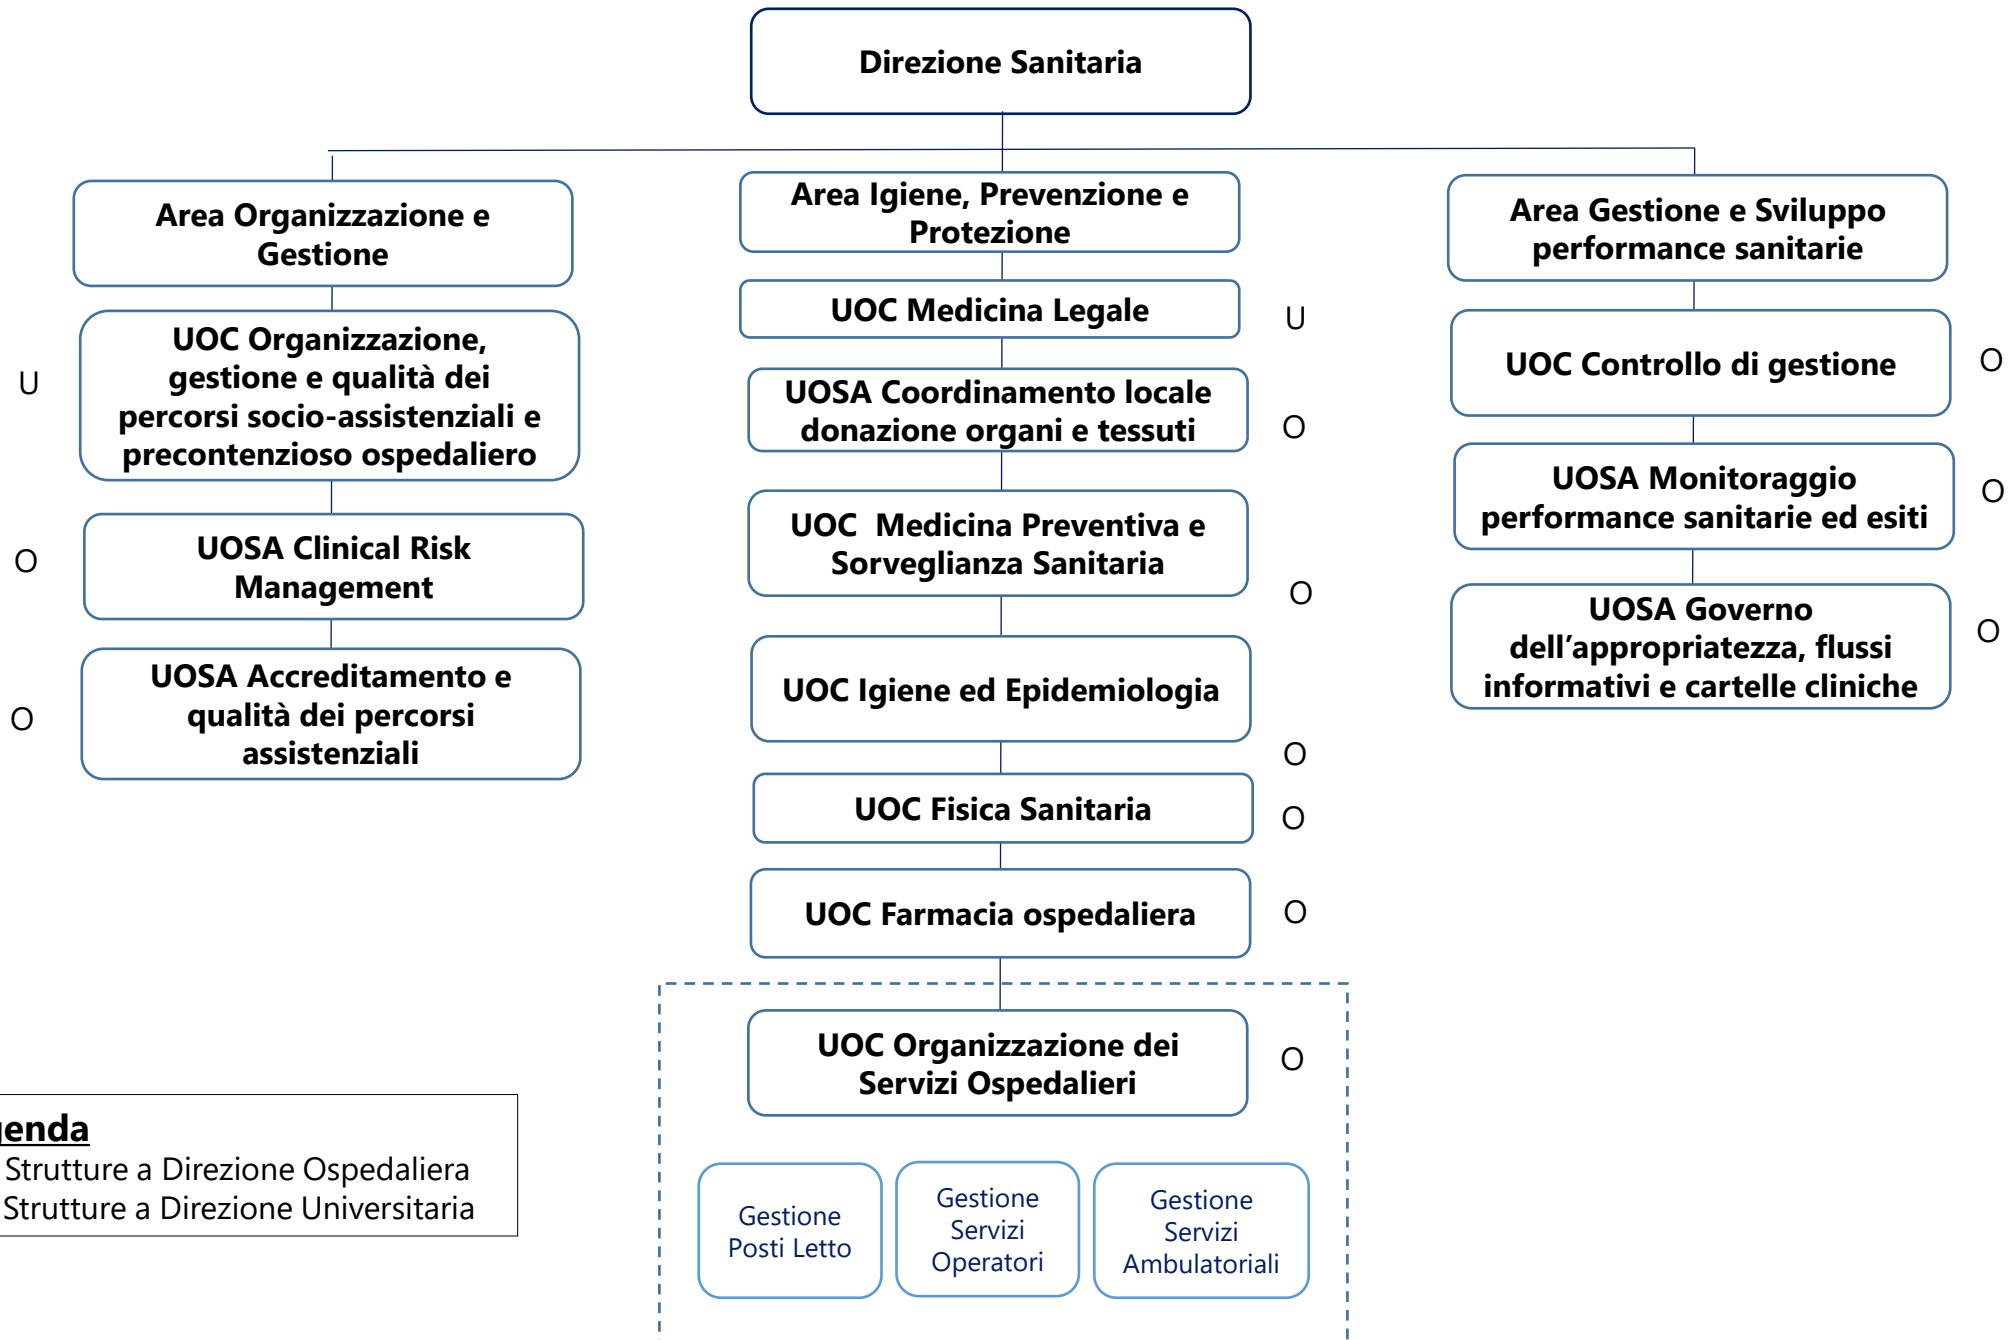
Direzione Sanitaria

Area Organizzazione e Gestione

U

UOC Organizzazione, gestione e qualità dei percorsi socio-assistenziali e precontenzioso ospedaliero

O

UOSA Clinical Risk Management

O

UOSA Accreditamento e qualità dei percorsi assistenziali

Area Igiene, Prevenzione e Protezione

UOC Medicina Legale

U

UOSA Coordinamento locale donazione organi e tessuti

O

UOC Medicina Preventiva e Sorveglianza Sanitaria

O

UOC Igiene ed Epidemiologia

O

UOC Fisica Sanitaria

O

UOC Farmacia ospedaliera

O

UOC Organizzazione dei Servizi Ospedalieri

O

Gestione Posti Letto

Gestione Servizi Operatori

Gestione Servizi Ambulatoriali

Area Gestione e Sviluppo performance sanitarie

UOC Controllo di gestione

O

UOSA Monitoraggio performance sanitarie ed esiti

O

UOSA Governo dell'appropriatezza, flussi informativi e cartelle cliniche

O

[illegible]enda
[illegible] Strutture a Direzione Ospedaliera
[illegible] Strutture a Direzione Universitaria